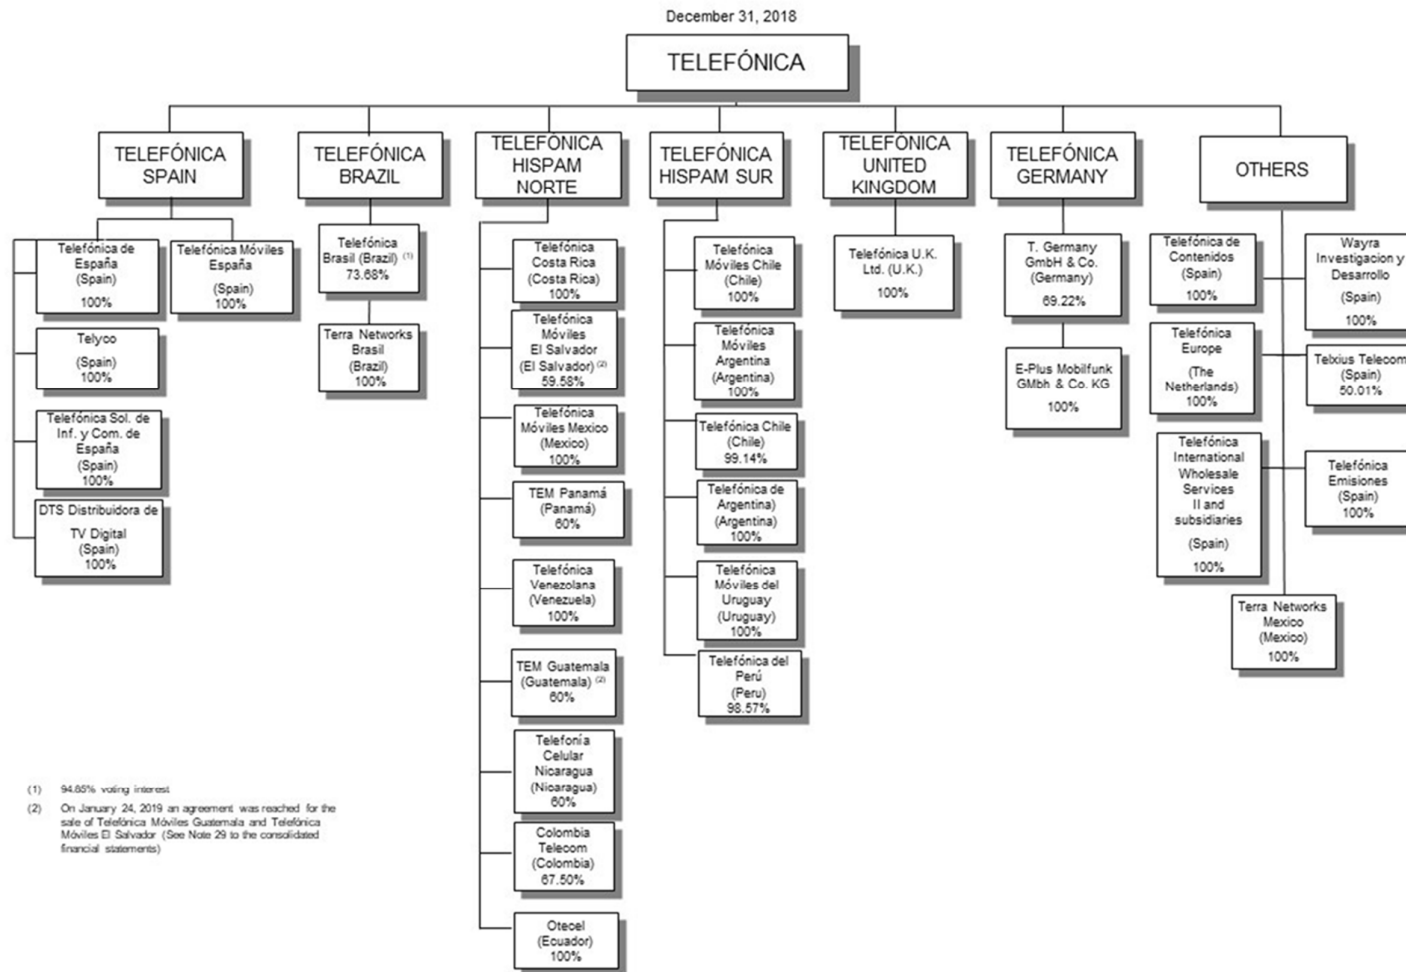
December 31, 2018

TELEFÓNICA

TELEFÓNICA SPAIN

TELEFÓNICA BRAZIL

TELEFÓNICA HISPAM NORTE

TELEFÓNICA HISPAM SUR

TELEFÓNICA UNITED KINGDOM

TELEFÓNICA GERMANY

OTHERS

Telefónica de España (Spain) 100%

Telefónica Móviles España (Spain) 100%

Telyco (Spain) 100%

Telefónica Sol. de Inf. y Com. de España (Spain) 100%

DTS Distribuidora de TV Digital (Spain) 100%

Telefónica Brasil (Brazil) $^{(1)}$ 73.68%

Terra Networks Brasil (Brazil) 100%

Telefónica Costa Rica (Costa Rica) 100%

Telefónica Móviles El Salvador (El Salvador) $^{(2)}$ 59.58%

Telefónica Móviles Mexico (Mexico) 100%

TEM Panamá (Panamá) 60%

Telefónica Venezolana (Venezuela) 100%

TEM Guatemala (Guatemala) $^{(2)}$ 60%

Telefonía Celular Nicaragua (Nicaragua) 60%

Colombia Telecom (Colombia) 67.50%

Otecel (Ecuador) 100%

Telefónica Móviles Chile (Chile) 100%

Telefónica Móviles Argentina (Argentina) 100%

Telefónica Chile (Chile) 99.14%

Telefónica de Argentina (Argentina) 100%

Telefónica Móviles del Uruguay (Uruguay) 100%

Telefónica del Perú (Peru) 98.57%

Telefónica U.K. Ltd. (U.K.) 100%

T. Germany GmbH & Co. (Germany) 69.22%

E-Plus Mobilfunk GMbh & Co. KG 100%

Telefónica de Contenidos (Spain) 100%

Telefónica Europe (The Netherlands) 100%

Telefónica International Wholesale Services II and subsidiaries (Spain) 100%

Terra Networks Mexico (Mexico) 100%

Wayra Investigacion y Desarrollo (Spain) 100%

Telxius Telecom (Spain) 50.01%

Telefónica Emisiones (Spain) 100%

(1) 94.65% voting interest

(2) On January 24, 2019 an agreement was reached for the sale of Telefónica Móviles Guatemala and Telefónica Móviles El Salvador (See Note 29 to the consolidated financial statements)